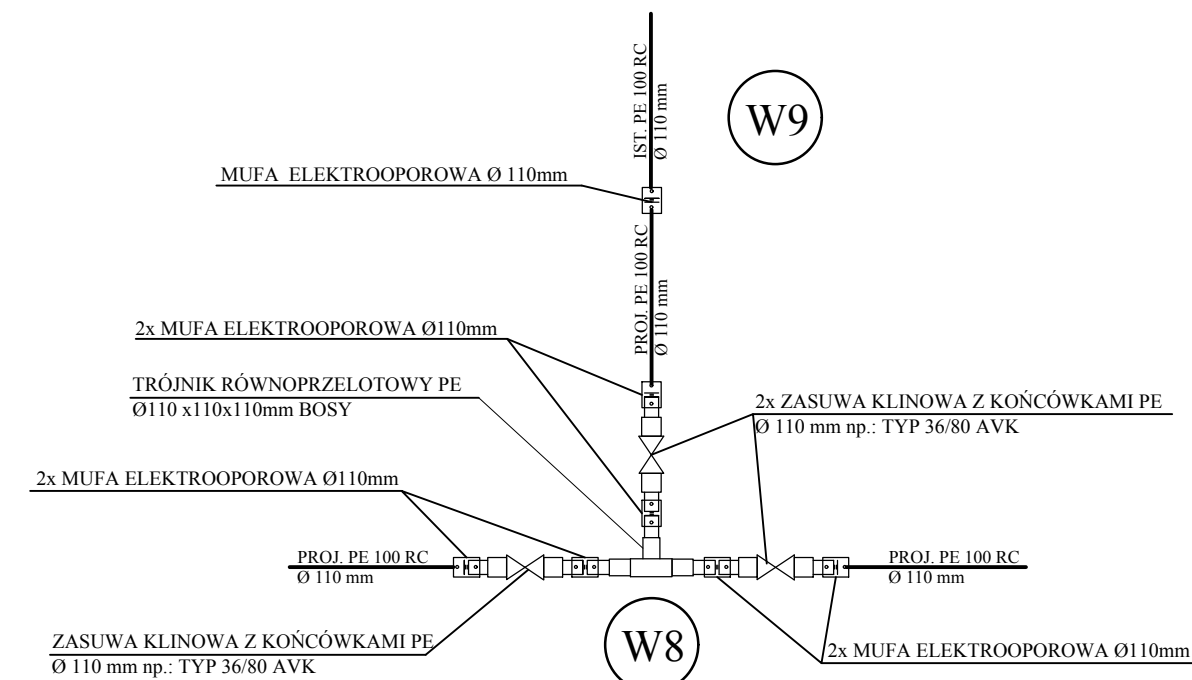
IST. PE 100 RC
Ø 110 mm

W9

MUFA ELEKTROOPOROWA Ø 110mm

PROJ. PE 100 RC
Ø 110 mm

2x MUFA ELEKTROOPOROWA Ø110mm

TRÓJNIK RÓWNOPRZELOTOWY PE
Ø110 x110x110mm BOSY

2x ZASUWA KLINOWA Z KOŃCÓWKAMI PE
Ø 110 mm np.: TYP 36/80 AVK

2x MUFA ELEKTROOPOROWA Ø110mm

PROJ. PE 100 RC
Ø 110 mm

PROJ. PE 100 RC
Ø 110 mm

ZASUWA KLINOWA Z KOŃCÓWKAMI PE
Ø 110 mm np.: TYP 36/80 AVK

W8

2x MUFA ELEKTROOPOROWA Ø110mm